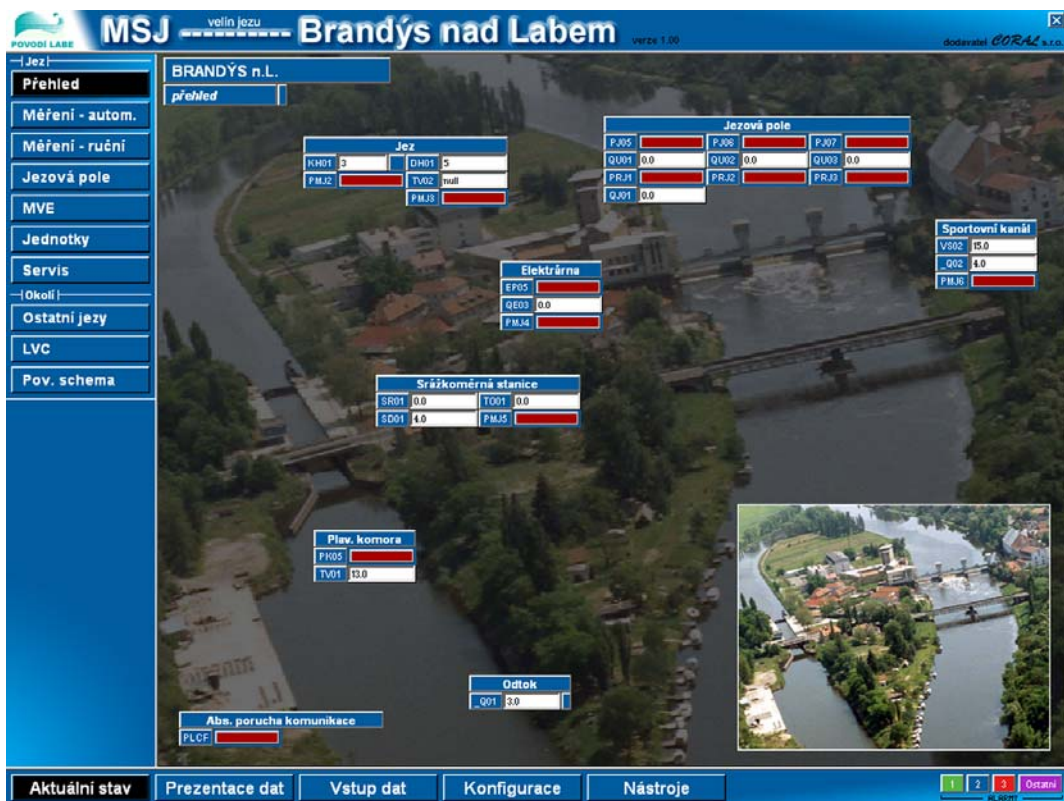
POVODÍ LABE

MSJ velín jezu Brandýs nad Labem verze 1.00

dodavatel CORAL s.r.o.

Jez
Přehled
Měření - autom.
Měření - ruční
Jezová pole
MVE
Jednotky
Servis
Okolí
Ostatní jezy
LVC
Pov. schema

BRANDÝS n.L.
přehled

Jez
KH01 3
DH01 5
PMJ2
TV02 null
PMJ3

Jezová pole
PJ05
PJ06
PJ07
QU01 0.0
QU02 0.0
QU03 0.0
PRJ1
PRJ2
PRJ3
QJ01 0.0

Sportovní kanál
VS02 15.0
Q02 4.0
PMJ6

Elektrárna
EP05
QE03 0.0
PMJ4

Srážkoměrná stanice
SR01 0.0
TO01 0.0
SD01 4.0
PMJ5

Plav. komora
PK05
TV01 13.0

Odtok
Q01 3.0

Abs. porucha komunikace
PLCF

Aktuální stav
Prezentace dat
Vstup dat
Konfigurace
Nástroje

1 2 3 Ostatní
ALARMY